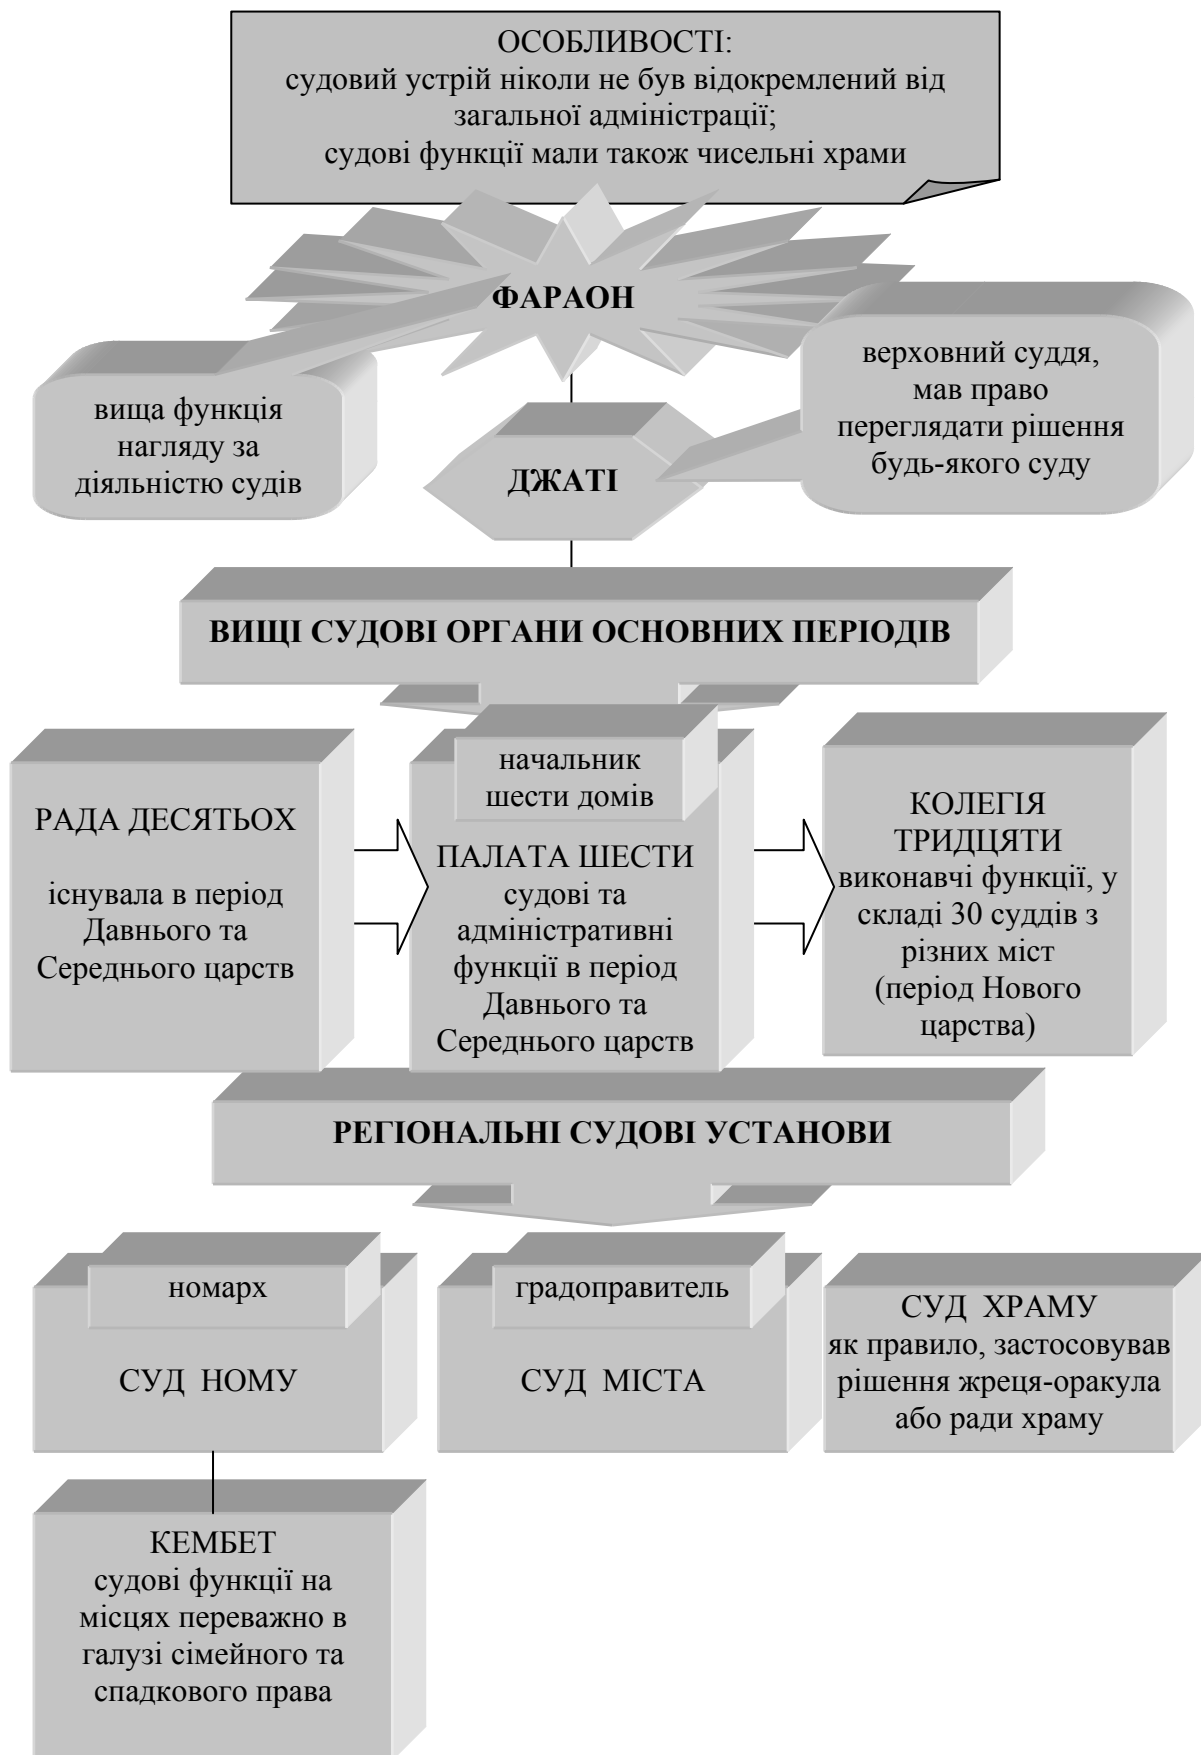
ОСОБЛИВОСТІ:
судовий устрій ніколи не був відокремлений від загальної адміністрації;
судові функції мали також чисельні храми

ФАРАОН

вища функція нагляду за діяльністю судів

верховний суддя, мав право переглядати рішення будь-якого суду

ДЖАТІ

ВИЩІ СУДОВІ ОРГАНИ ОСНОВНИХ ПЕРІОДІВ

РАДА ДЕСЯТЬОХ

існувала в період Давнього та Середнього царств

начальник шести домів

ПАЛАТА ШЕСТИ
судові та адміністративні функції в період Давнього та Середнього царств

КОЛЕГІЯ ТРИДЦЯТИ
виконавчі функції, у складі 30 суддів з різних міст (період Нового царства)

РЕГІОНАЛЬНІ СУДОВІ УСТАНОВИ

номарх

СУД НОМУ

градоправитель

СУД МІСТА

СУД ХРАМУ
як правило, застосовував рішення жреця-оракула або ради храму

КЕМБЕТ
судові функції на місцях переважно в галузі сімейного та спадкового права